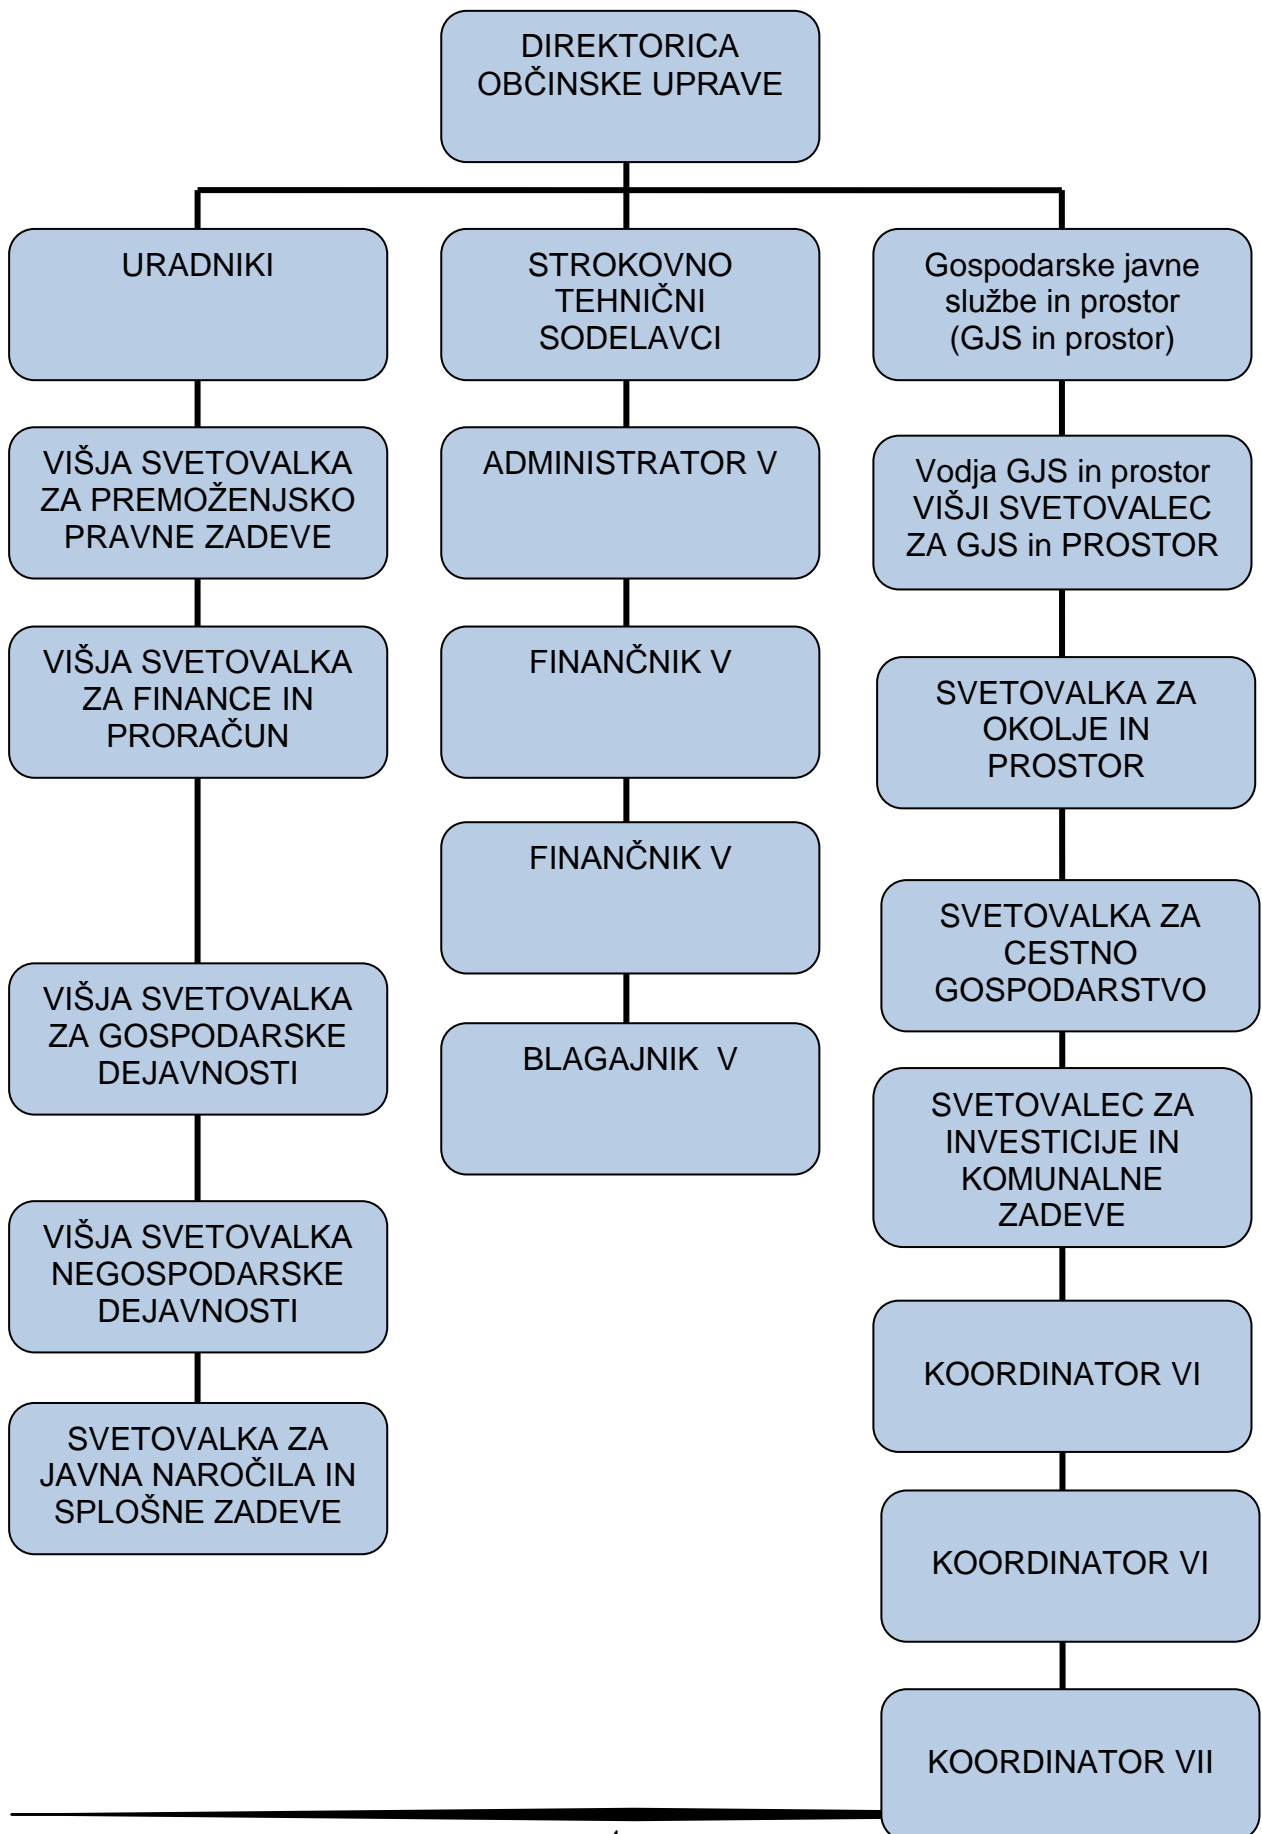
DIREKTORICA OBČINSKE UPRAVE

URADNIKI

VIŠJA SVETOVALKA ZA PREMOŽENJSKO PRAVNE ZADEVE

VIŠJA SVETOVALKA ZA FINANCE IN PRORAČUN

VIŠJA SVETOVALKA ZA GOSPODARSKE DEJAVNOSTI

VIŠJA SVETOVALKA NEGOSPODARSKE DEJAVNOSTI

SVETOVALKA ZA JAVNA NAROČILA IN SPLOŠNE ZADEVE

STROKOVNO TEHNIČNI SODELAVCI

ADMINISTRATOR V

FINANČNIK V

FINANČNIK V

BLAGAJNIK V

Gospodarske javne službe in prostor (GJS in prostor)

Vodja GJS in prostor VIŠJI SVETOVALEC ZA GJS in PROSTOR

SVETOVALKA ZA OKOLJE IN PROSTOR

SVETOVALKA ZA CESTNO GOSPODARSTVO

SVETOVALEC ZA INVESTICIJE IN KOMUNALNE ZADEVE

KOORDINATOR VI

KOORDINATOR VI

KOORDINATOR VII